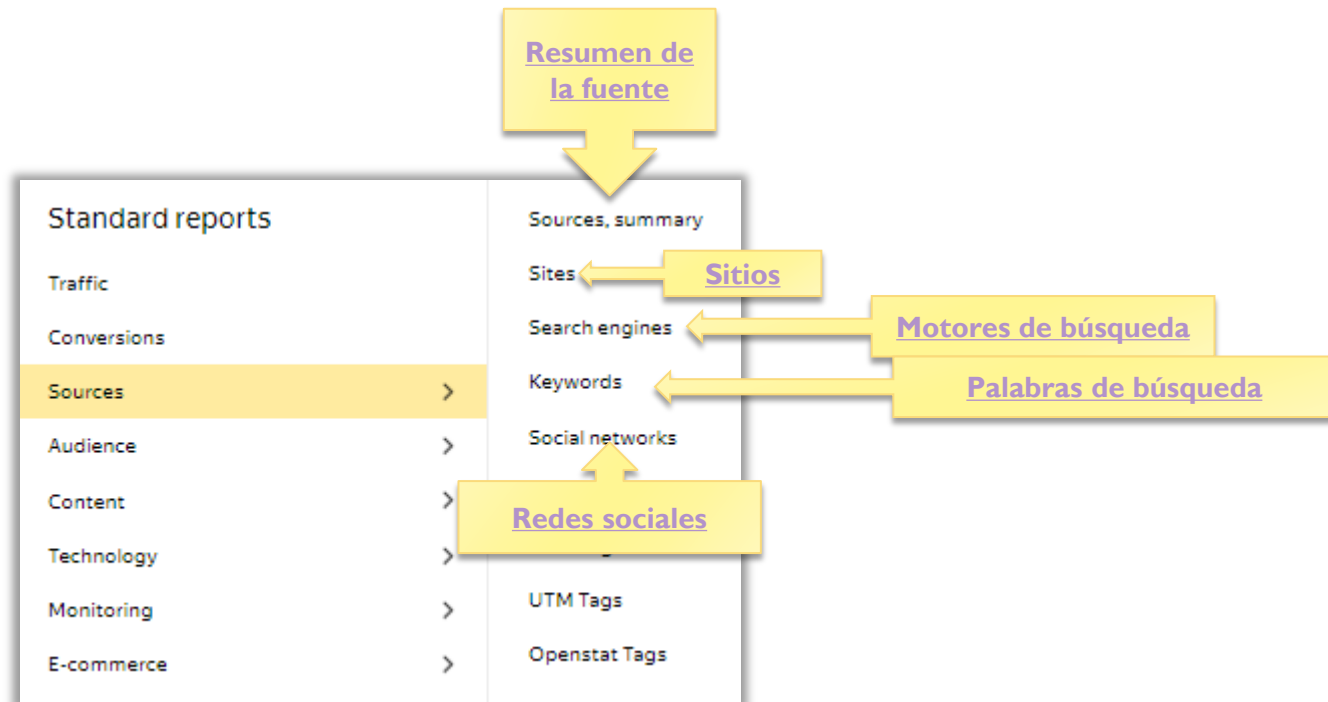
Resumen de la fuente

Standard reports

Traffic

Conversions

Sources

Audience

Content

Technology

Monitoring

E-commerce

Sources, summary

Sites

Sitios

Search engines

Motores de búsqueda

Keywords

Palabras de búsqueda

Social networks

Redes sociales

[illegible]

UTM Tags

Openstat Tags